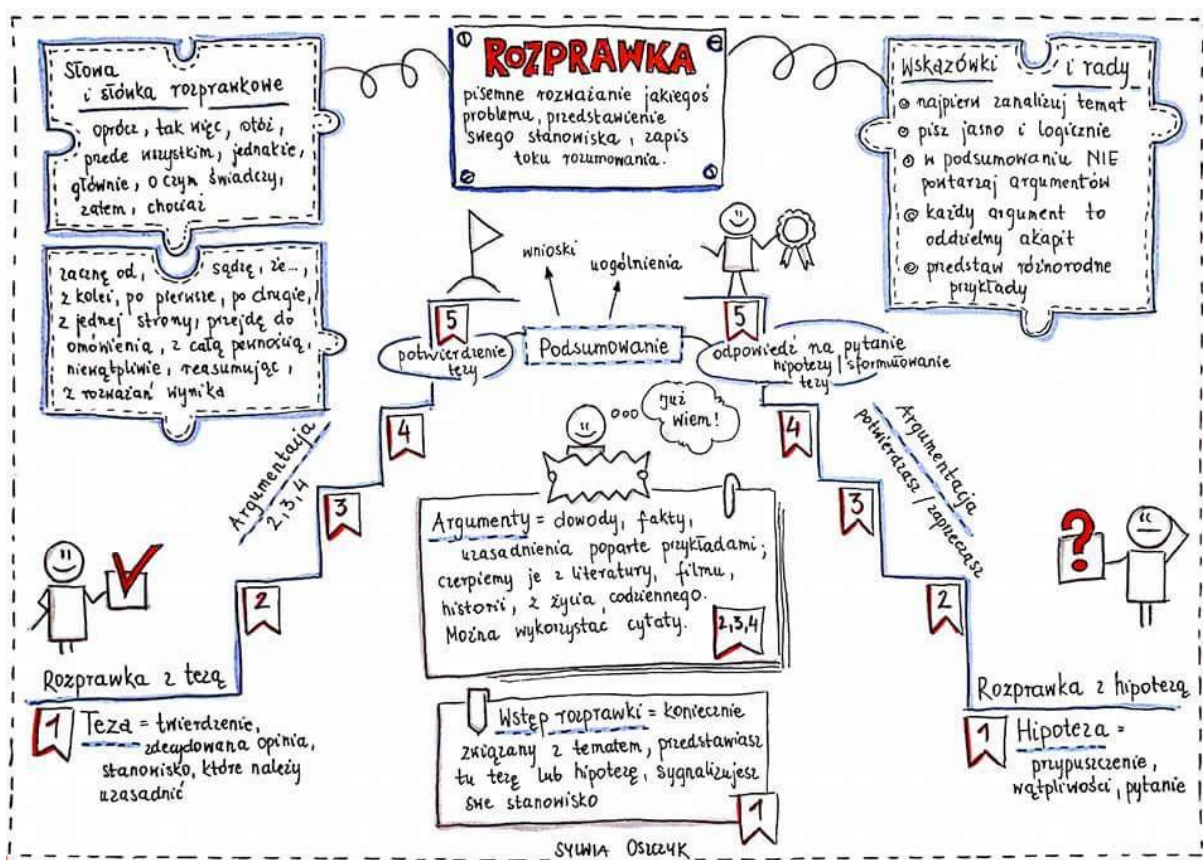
ROZPRAWKA

pisemne rozważanie jakiegoś problemu, przedstawienie swego stanowiska, zapis toku rozumowania.

Słowa i słówka rozprawkowe

oprócz, tak więc, otóż, przede wszystkim, jednakże, głównie, o czym świadczy, zatem, chociaż

zacznę od, sądzę, że..., z kolei, po pierwsze, po drugie, z jednej strony, przejdę do omówienia, z całą pewnością, niewątpliwie, reasumując, z rozważań wynika

Wskazówki i rady

najpierw zanalizuj temat

pisz jasno i logicznie

w podsumowaniu NIE powtarzaj argumentów

każdy argument to oddzielny akapit

przedstaw różnorodne przykłady

wnioski

uogólnienia

5

potwierdzenie tezy

Podsumowanie

5

odpowiedź na pytanie hipotezy / sformułowanie tezy

już wiem!

4

Argumentacja 2,3,4

4

Argumentacja potwierdzasz / zaprzeczasz

3

3

Argumenty = dowody, fakty, uzasadnienia poparte przykładami; czerpiemy je z literatury, filmu, historii, z życia codziennego. Można wykorzystać cytaty.

2,3,4

2

2

Rozprawka z tezą

1 Teza = twierdzenie, zdecydowana opinia, stanowisko, które należy uzasadnić

Wstęp rozprawki = koniecznie związany z tematem, przedstawiasz tu tezę lub hipotezę, sygnalizujesz swe stanowisko

1

Rozprawka z hipotezą

1 Hipoteza = przypuszczenie, wątpliwości, pytanie

SYLWIA OSZCZYK